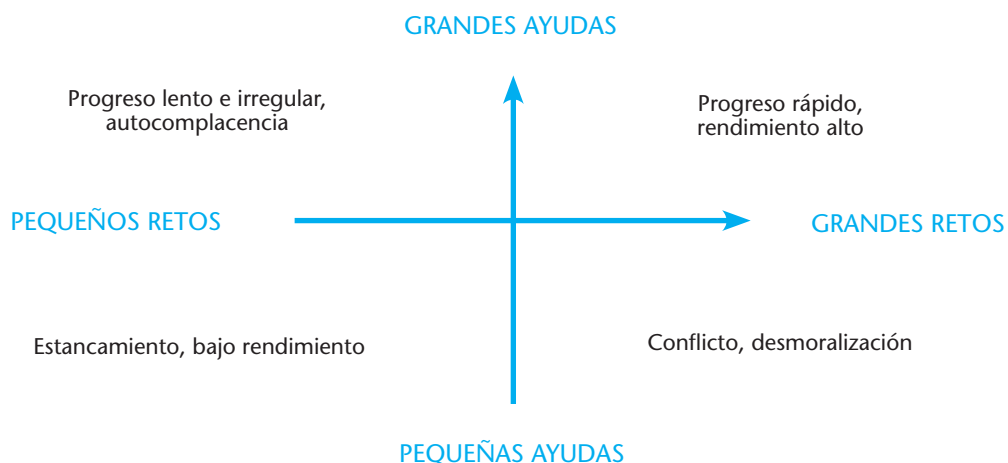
GRANDES AYUDAS

Progreso lento e irregular, autocomplacencia

Progreso rápido, rendimiento alto

PEQUEÑOS RETOS

GRANDES RETOS

Estancamiento, bajo rendimiento

Conflicto, desmoralización

PEQUEÑAS AYUDAS